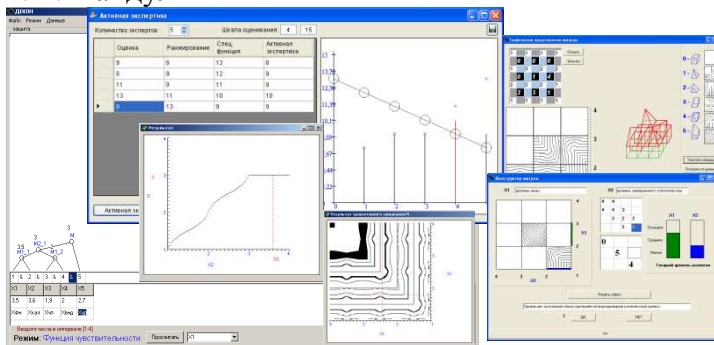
ДЕКОН
Файл Режим Данные
Защита

Активная экспертиза
Количество экспертов: 5
Шкала оценивания: 4 15

| | Оценка | Ранжирование | Спец. функция | Активная экспертиза |
|---|---|---|---|---|
| | 9 | 8 | 13 | 8 |
| | 8 | 8 | 12 | 9 |
| | 11 | 9 | 11 | 9 |
| | 13 | 11 | 10 | 10 |
| ▶ | 9 | 13 | 9 | 9 |

Активная экспертиза

Результат

X2

Результат трехмерного сравнения

Графическое представление матрицы
Открыть
Записать

Конструктор матриц
Х1 Уровень цены
Х2 Уровень завершенности строительства
Высокий
Средний
Низкий
Х1
Х2
0
5
Х2
Х1
Узловой уровень денежки
Решить пример
Применение экспертной оценки при определении стоимости
ОК
НЕТ

M
M1_1
M2_1
M1_2

| 1 | 6 | 2 | 6 | 3 | 6 | 4 | 5 |
|---|---|---|---|---|---|---|---|

| X1 | X2 | X3 | X4 | X5 |
|---|---|---|---|---|
| 3,5 | 3,6 | 1,9 | 2 | 2,7 |
| Хвн | Хвыс | Хнн | Хвнд | Хвн |

Вводите числа в интервале [1-4]
Режим: Функция чувствительности
Просчитать
X1